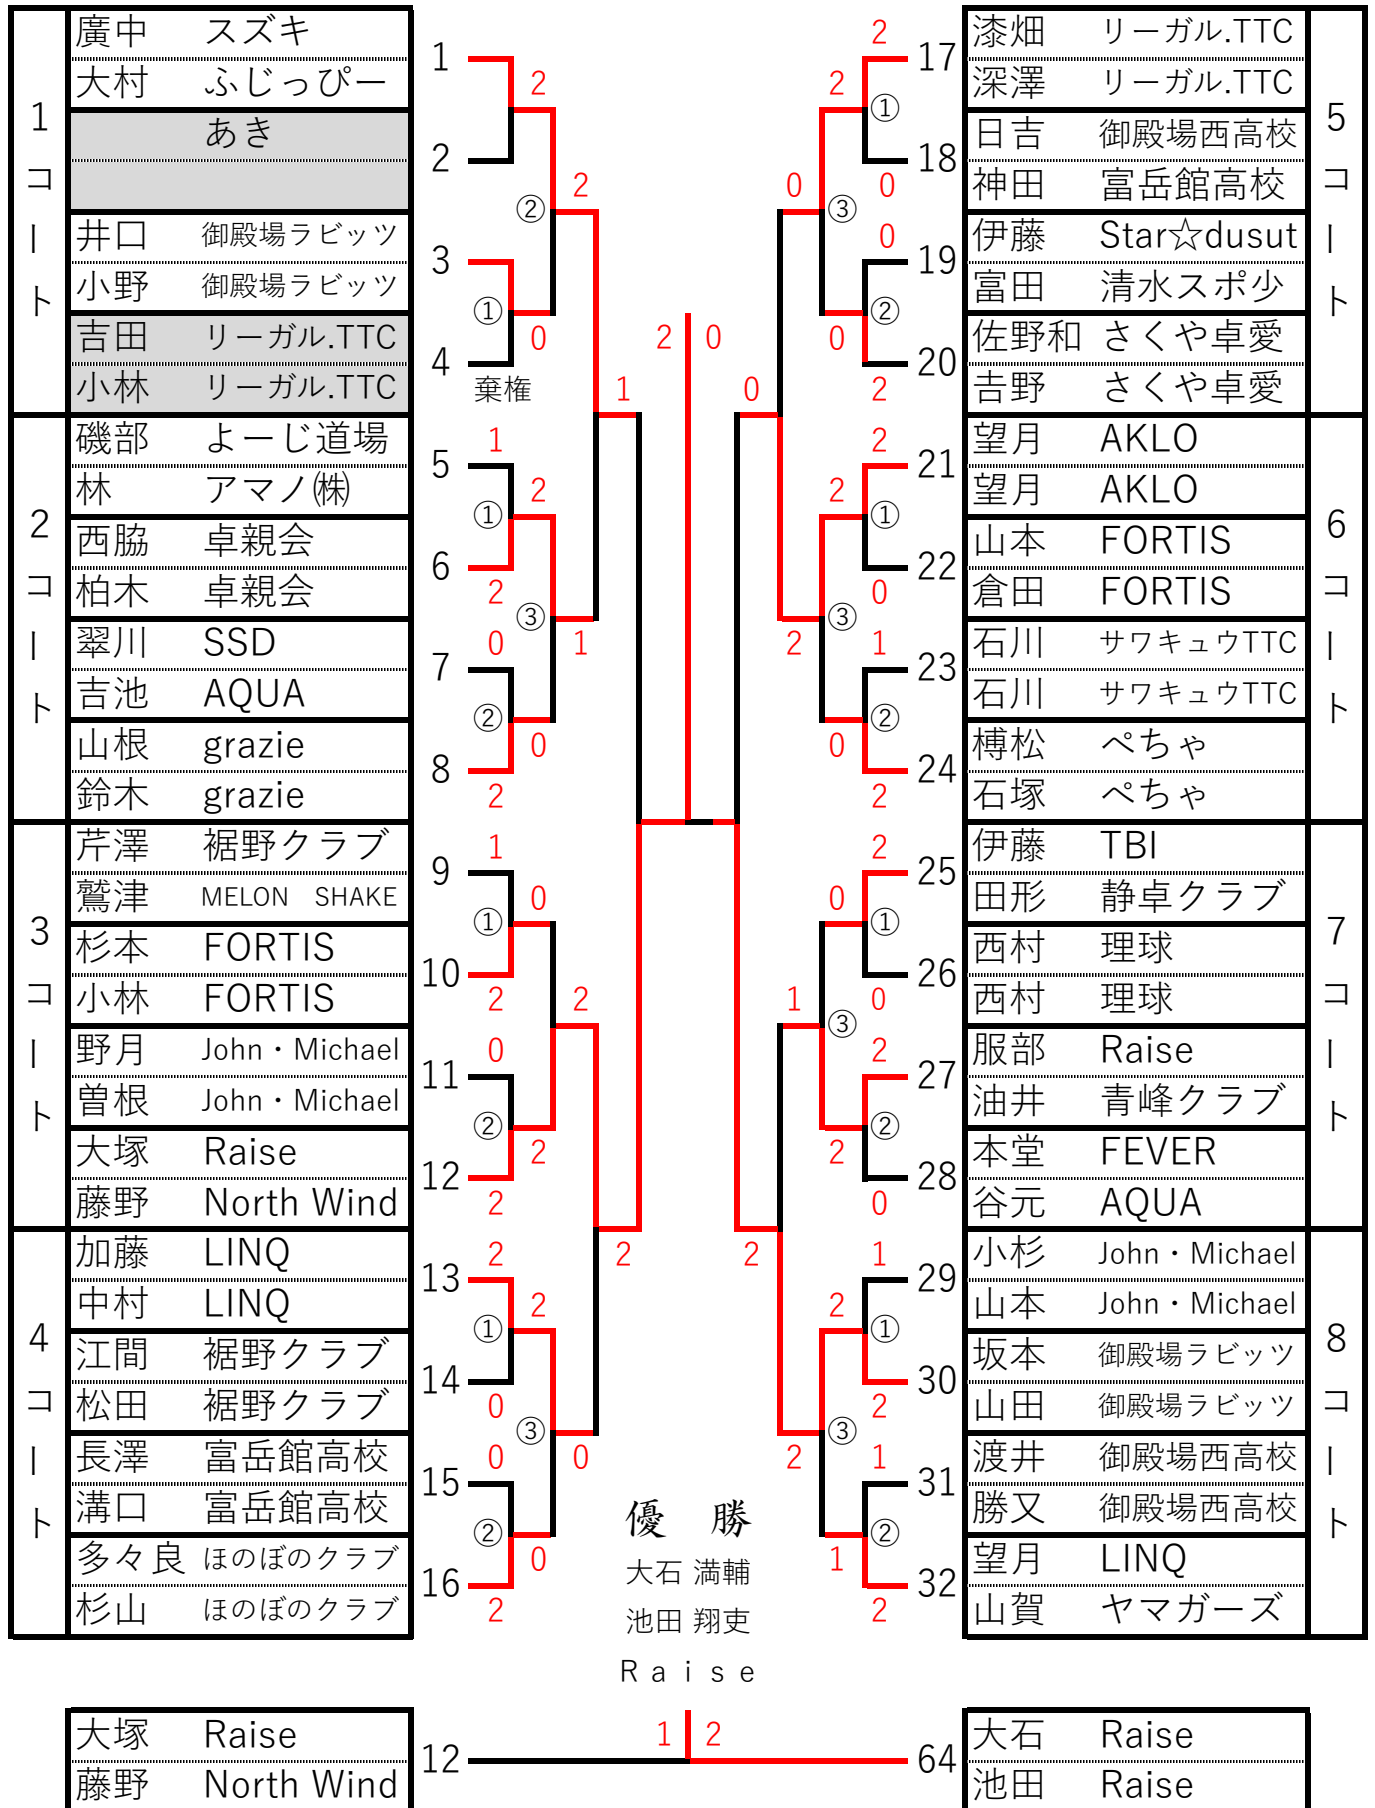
| | | |
|---|---|---|
| 1コート | 廣中 | スズキ |
| | 大村 | ふじっぴー |
| | | あき |
| | | |
| | 井口 | 御殿場ラビッツ |
| | 小野 | 御殿場ラビッツ |
| | 吉田 | リーガル.TTC |
| | 小林 | リーガル.TTC |
| 2コート | 磯部 | よーじ道場 |
| | 林 | アマノ㈱ |
| | 西脇 | 卓親会 |
| | 柏木 | 卓親会 |
| | 翠川 | SSD |
| | 吉池 | AQUA |
| | 山根 | grazie |
| | 鈴木 | grazie |
| 3コート | 芹澤 | 裾野クラブ |
| | 鷲津 | MELON SHAKE |
| | 杉本 | FORTIS |
| | 小林 | FORTIS |
| | 野月 | John・Michael |
| | 曽根 | John・Michael |
| | 大塚 | Raise |
| | 藤野 | North Wind |
| 4コート | 加藤 | LINQ |
| | 中村 | LINQ |
| | 江間 | 裾野クラブ |
| | 松田 | 裾野クラブ |
| | 長澤 | 富岳館高校 |
| | 溝口 | 富岳館高校 |
| | 多々良 | ほのぼのクラブ |
| | 杉山 | ほのぼのクラブ |

1 2 3 4 棄権 5 6 7 8 9 10 11 12 13 14 15 16
2 2 ② ① 0 1 1 2 ① 2 ③ 1 0 ② 0 2 1 ① 0 2 2 0 ② 2 2 2 2 ① 2 0 ③ 0 0 ② 0 2

2 0

2 ① 2 0 ③ 0 0 ② 0 2 0 2 ① 2 0 ③ 2 1 ② 0 2 2 0 ① 1 0 ③ 2 ② 2 0 2 1 2 ① 2 ③ 2 1 ② 1 2
17 18 19 20 21 22 23 24 25 26 27 28 29 30 31 32

| | | |
|---|---|---|
| 漆畑 | リーガル.TTC | 5コート |
| 深澤 | リーガル.TTC | |
| 日吉 | 御殿場西高校 | |
| 神田 | 富岳館高校 | |
| 伊藤 | Star☆dusut | |
| 富田 | 清水スポ少 | |
| 佐野和 | さくや卓愛 | |
| 吉野 | さくや卓愛 | |
| 望月 | AKLO | 6コート |
| 望月 | AKLO | |
| 山本 | FORTIS | |
| 倉田 | FORTIS | |
| 石川 | サワキュウTTC | |
| 石川 | サワキュウTTC | |
| 榑松 | ぺちゃ | |
| 石塚 | ぺちゃ | |
| 伊藤 | TBI | 7コート |
| 田形 | 静卓クラブ | |
| 西村 | 理球 | |
| 西村 | 理球 | |
| 服部 | Raise | |
| 油井 | 青峰クラブ | |
| 本堂 | FEVER | |
| 谷元 | AQUA | |
| 小杉 | John・Michael | 8コート |
| 山本 | John・Michael | |
| 坂本 | 御殿場ラビッツ | |
| 山田 | 御殿場ラビッツ | |
| 渡井 | 御殿場西高校 | |
| 勝又 | 御殿場西高校 | |
| 望月 | LINQ | |
| 山賀 | ヤマガーズ | |

優 勝
大石 満輔
池田 翔吏
Raise

| | |
|---|---|
| 大塚 | Raise |
| 藤野 | North Wind |

12 1 2 64

| | |
|---|---|
| 大石 | Raise |
| 池田 | Raise |